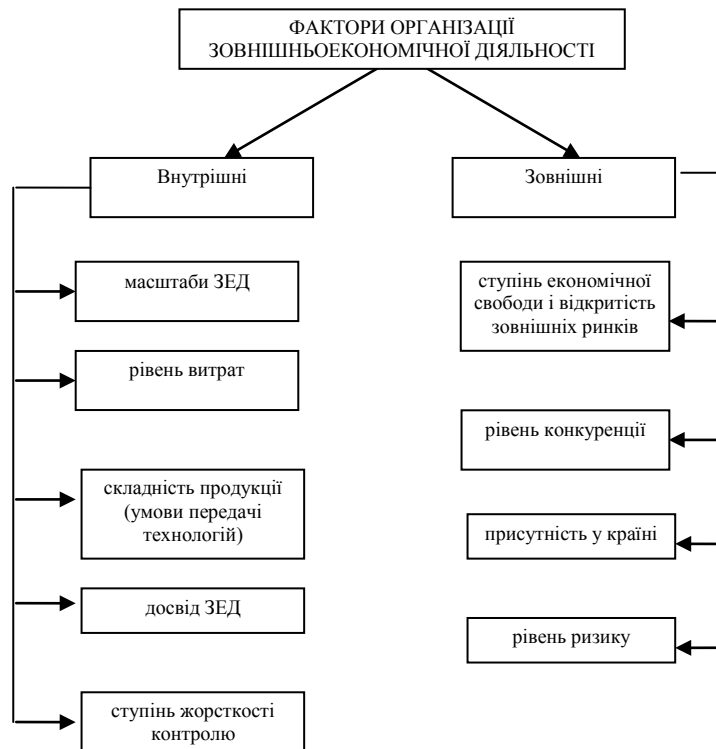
ФАКТОРИ ОРГАНІЗАЦІЇ ЗОВНІШНЬОЕКОНОМІЧНОЇ ДІЯЛЬНОСТІ

Внутрішні

масштаби ЗЕД

рівень витрат

складність продукції (умови передачі технологій)

досвід ЗЕД

ступінь жорсткості контролю

Зовнішні

ступінь економічної свободи і відкритість зовнішніх ринків

рівень конкуренції

присутність у країні

рівень ризику